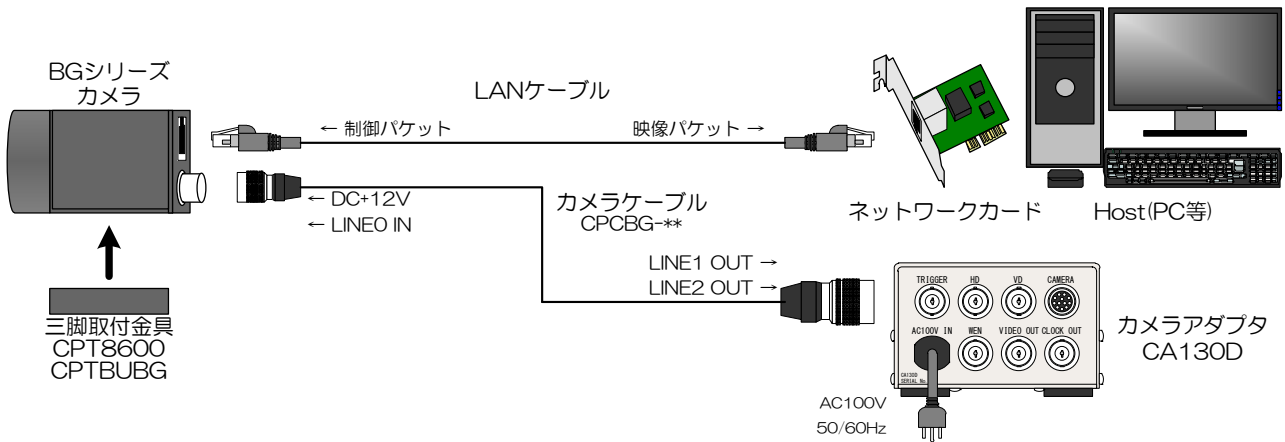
BGシリーズ
カメラ

LANケーブル

← 制御パケット

映像パケット →

← DC+12V
← LINE0 IN

カメラケーブル
CPCBG-**

ネットワークカード

Host(PC等)

LINE1 OUT →
LINE2 OUT →

TRIGGER HD VD CAMERA

AC100V IN WEN VIDEO OUT CLOCK OUT

CA130D
SERIAL No.

カメラアダプタ
CA130D

三脚取付金具
CPT8600
CPTBUBG

AC100V
50/60Hz